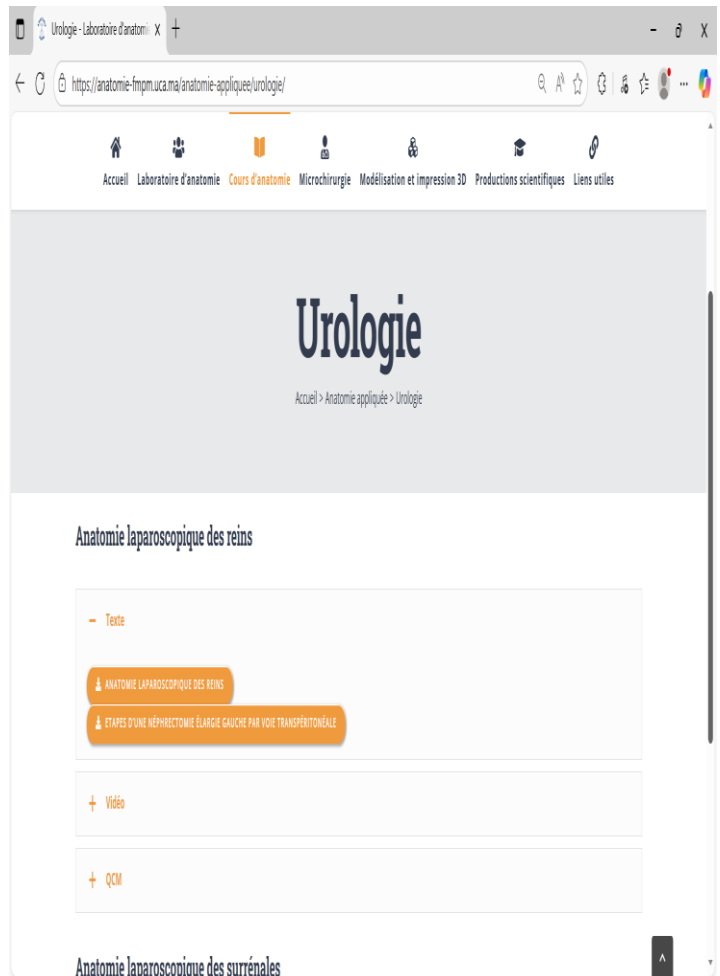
Urologie - Laboratoire d'anatomi X +

https://anatomie-fmpm.uca.ma/anatomie-appliquee/urologie/

Accueil Laboratoire d'anatomie Cours d'anatomie Microchirurgie Modélisation et impression 3D Productions scientifiques Liens utiles

Urologie

Accueil > Anatomie appliquée > Urologie

Anatomie laparoscopique des reins

– Texte

ANATOMIE LAPAROSCOPIQUE DES REINS

ETAPES D'UNE NÉPHRECTOMIE ÉLARGIE GAUCHE PAR VOIE TRANSPÉRITONÉALE

+ Vidéo

+ QCM

Anatomie laparoscopique des surrénales